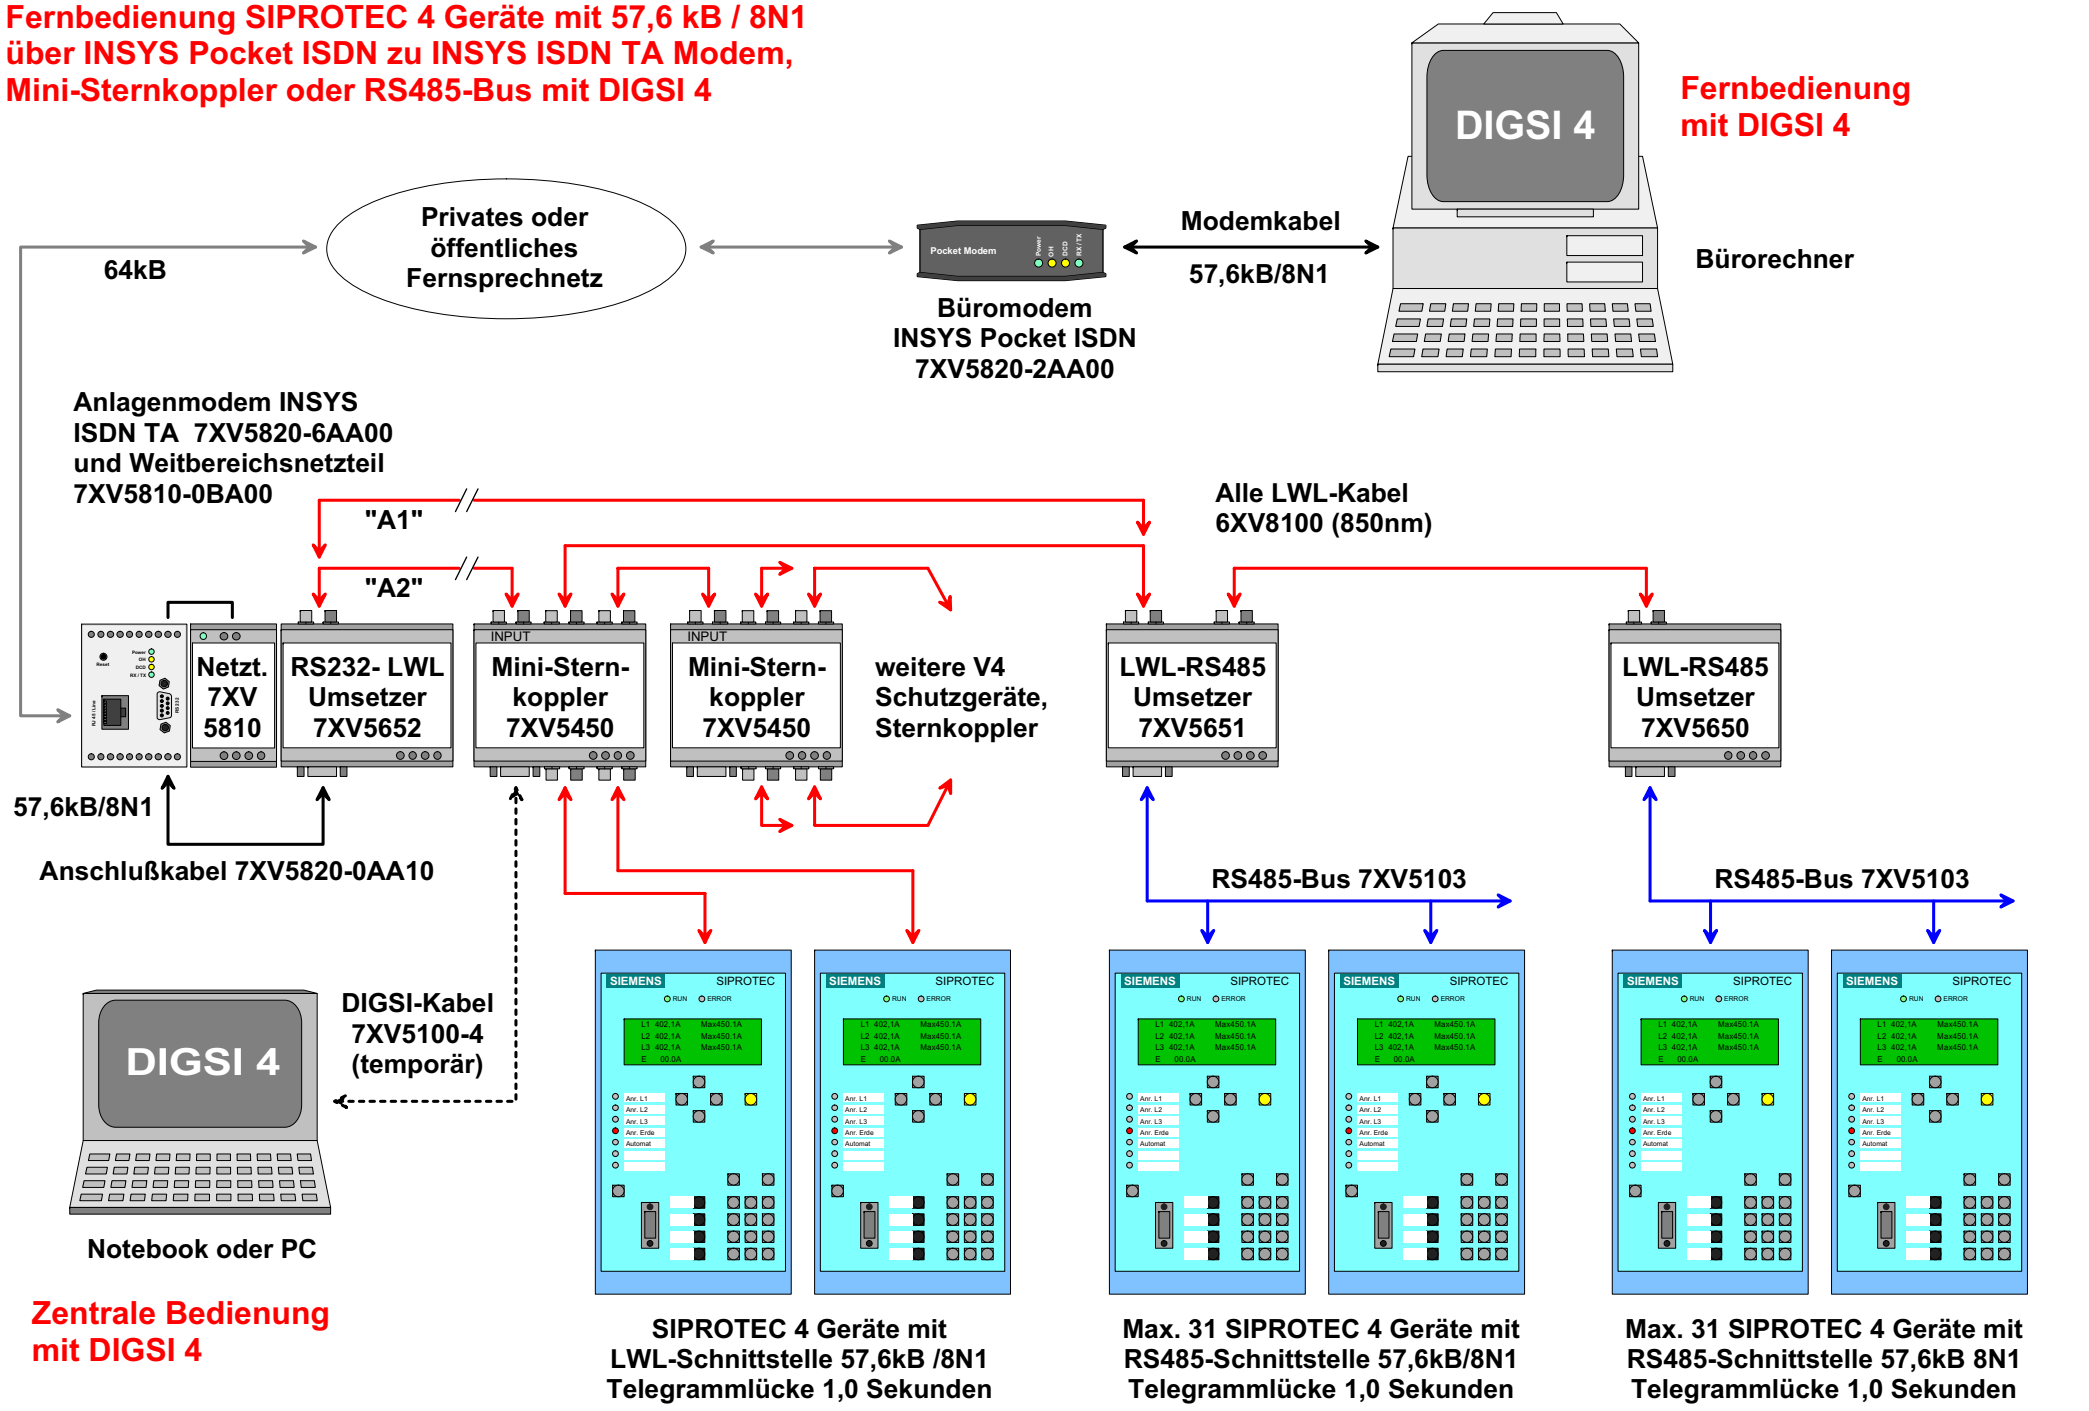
Fernbedienung SIPROTEC 4 Geräte mit 57,6 kB / 8N1
über INSYS Pocket ISDN zu INSYS ISDN TA Modem,
Mini-Sternkoppler oder RS485-Bus mit DIGSI 4

DIGSI 4

Fernbedienung
mit DIGSI 4

Privates oder öffentliches Fernsprechnetz

64kB

Pocket Modem

Modemkabel

57,6kB/8N1

Bürorechner

Büromodem
INSYS Pocket ISDN
7XV5820-2AA00

Anlagenmodem INSYS
ISDN TA 7XV5820-6AA00
und Weitbereichsnetzteil
7XV5810-0BA00

"A1"

"A2"

Alle LWL-Kabel
6XV8100 (850nm)

Netzt. 7XV 5810

RS232- LWL Umsetzer 7XV5652

INPUT
Mini-Stern-koppler 7XV5450

INPUT
Mini-Stern-koppler 7XV5450

weitere V4
Schutzgeräte,
Sternkoppler

LWL-RS485 Umsetzer 7XV5651

LWL-RS485 Umsetzer 7XV5650

57,6kB/8N1

Anschlußkabel 7XV5820-0AA10

RS485-Bus 7XV5103

RS485-Bus 7XV5103

DIGSI 4

DIGSI-Kabel
7XV5100-4
(temporär)

SIEMENS SIPROTEC

SIEMENS SIPROTEC

SIEMENS SIPROTEC

SIEMENS SIPROTEC

SIEMENS SIPROTEC

SIEMENS SIPROTEC

Notebook oder PC

Zentrale Bedienung
mit DIGSI 4

SIPROTEC 4 Geräte mit
LWL-Schnittstelle 57,6kB /8N1
Telegrammlücke 1,0 Sekunden

Max. 31 SIPROTEC 4 Geräte mit
RS485-Schnittstelle 57,6kB/8N1
Telegrammlücke 1,0 Sekunden

Max. 31 SIPROTEC 4 Geräte mit
RS485-Schnittstelle 57,6kB 8N1
Telegrammlücke 1,0 Sekunden